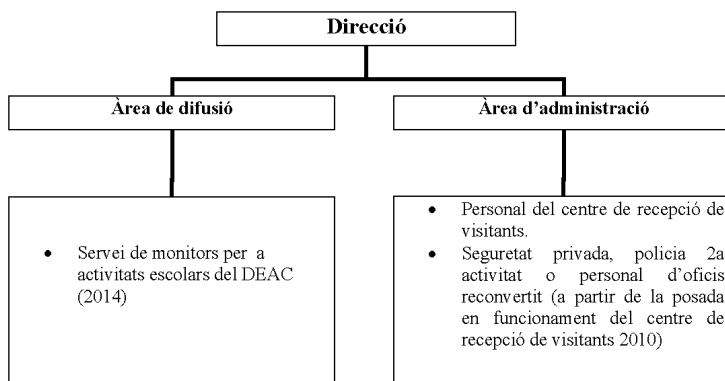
Direcció

Àrea de difusió

Àrea d'administració

- Servei de monitors per a activitats escolars del DEAC (2014)

- Personal del centre de recepció de visitants.
- Seguretat privada, policia 2a activitat o personal d'oficis reconvertit (a partir de la posada en funcionament del centre de recepció de visitants 2010)